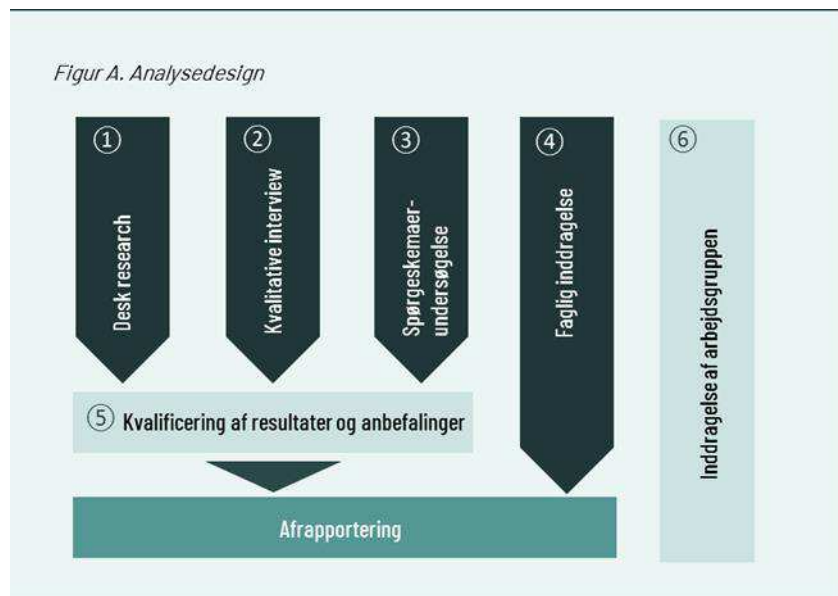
Figur A. Analysedesign

① Desk research

② Kvalitative interview

③ Spørgeskemaer-undersøgelse

④ Faglig inddragelse

⑥ Inddragelse af arbejdsgruppen

⑤ Kvalificering af resultater og anbefalinger

Afrapportering